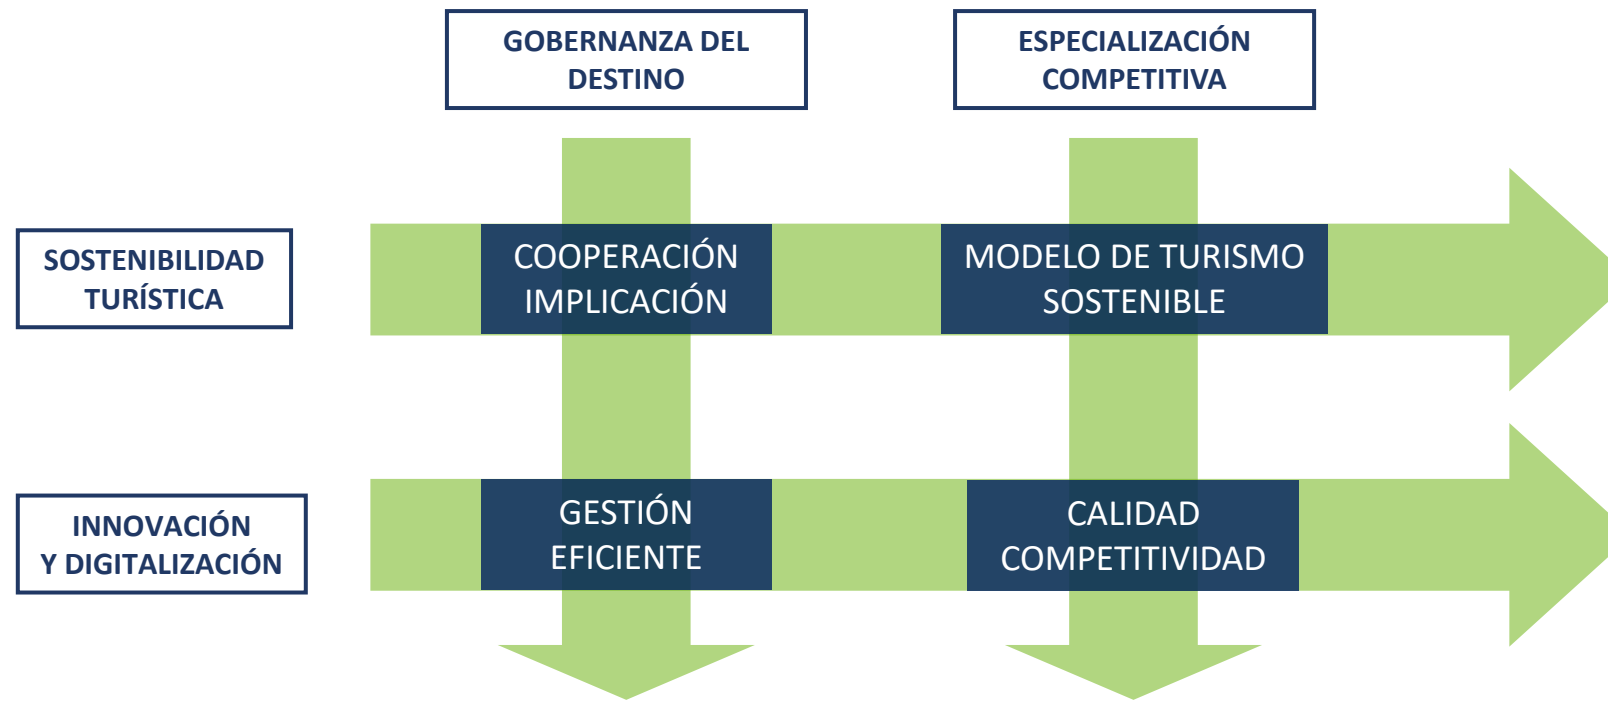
GOBERNANZA DEL DESTINO

ESPECIALIZACIÓN COMPETITIVA

SOSTENIBILIDAD TURÍSTICA

COOPERACIÓN IMPLICACIÓN

MODELO DE TURISMO SOSTENIBLE

INNOVACIÓN Y DIGITALIZACIÓN

GESTIÓN EFICIENTE

CALIDAD COMPETITIVIDAD